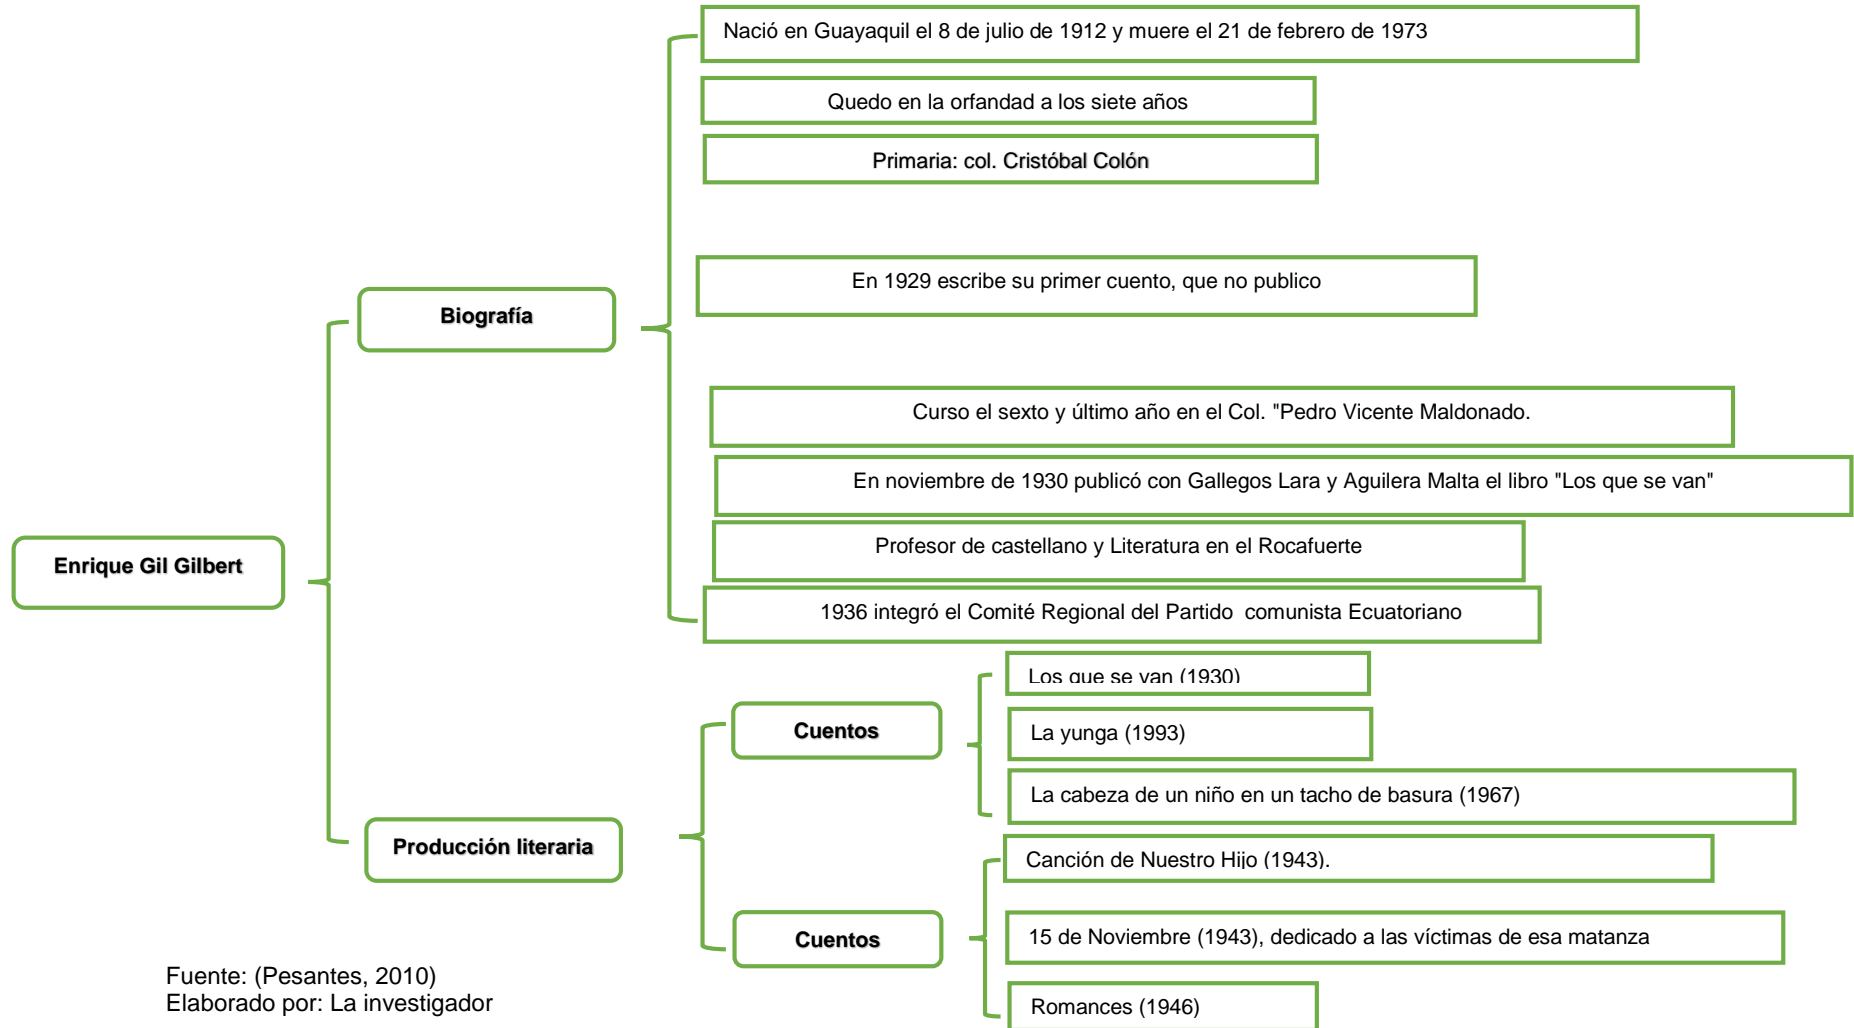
Enrique Gil Gilbert

Biografía

Nació en Guayaquil el 8 de julio de 1912 y muere el 21 de febrero de 1973

Quedo en la orfandad a los siete años

Primaria: col. Cristóbal Colón

En 1929 escribe su primer cuento, que no publico

Curso el sexto y último año en el Col. "Pedro Vicente Maldonado.

En noviembre de 1930 publicó con Gallegos Lara y Aguilera Malta el libro "Los que se van"

Profesor de castellano y Literatura en el Rocafuerte

1936 integró el Comité Regional del Partido comunista Ecuatoriano

Producción literaria

Cuentos

Los que se van (1930)

La yunga (1993)

La cabeza de un niño en un tacho de basura (1967)

Cuentos

Canción de Nuestro Hijo (1943).

15 de Noviembre (1943), dedicado a las víctimas de esa matanza

Romances (1946)

Fuente: (Pesantes, 2010)
Elaborado por: La investigador